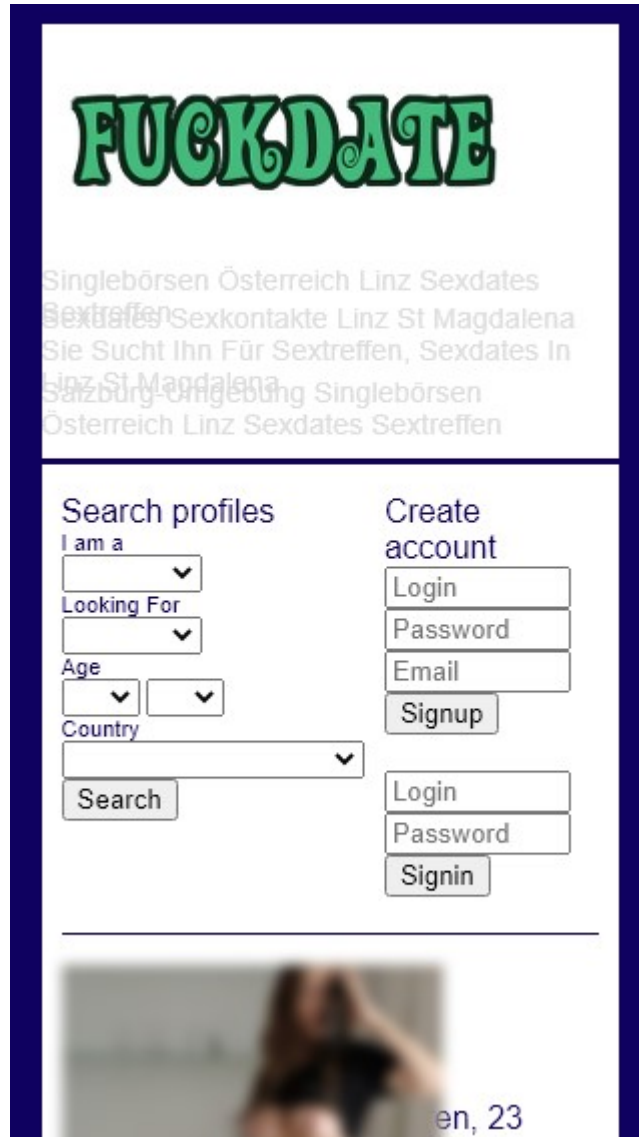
FUCKDATE

Singlebörsen Österreich Linz Sexdates Sextreffen Sexdates Sexkontakte Linz St Magdalena Sie Sucht Ihn Für Sextreffen, Sexdates In Linz St Magdalena Salzburg-Umgebung Singlebörsen Österreich Linz Sexdates Sextreffen

Search profiles
I am a
Looking For
Age
Country
Search

Create account
Login
Password
Email
Signup

Login
Password
Signin

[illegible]en, 23